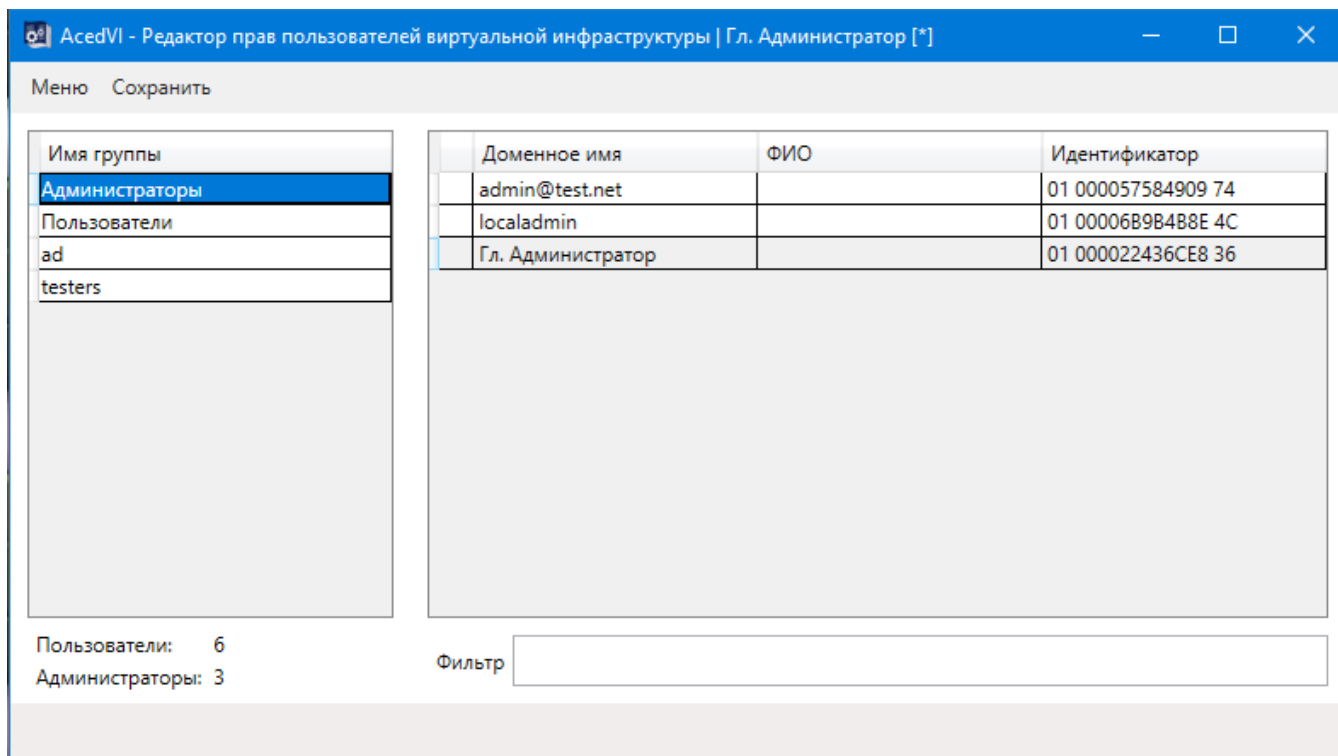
AcedVI - Редактор прав пользователей виртуальной инфраструктуры | Гл. Администратор [*]

Меню Сохранить

| Имя группы |
|---|
| Администраторы |
| Пользователи |
| ad |
| testers |

| Доменное имя | ФИО | Идентификатор |
|---|---|---|
| admin@test.net | | 01 000057584909 74 |
| localadmin | | 01 00006B9B4B8E 4C |
| Гл. Администратор | | 01 000022436CE8 36 |

Пользователи: 6
Администраторы: 3

Фильтр